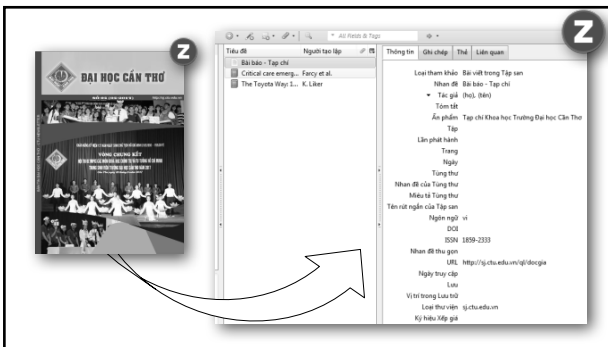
Z

ĐẠI HỌC CẦN THƠ

TỔNG CHUNG KẾT

Z

All Fields & Tags

| Tiêu đề | Người tạo lập |
|---|---|
| Bài báo - Tạp chí | |
| Critical care emerg... | Farcy et al. |
| The Toyota Way: I... | K. Liker |

Thông tin | Ghi chép | Thẻ | Liên quan

Loại tham khảo: Bài viết trong Tập san
Nhan đề: Bài báo - Tạp chí
Tác giả: (họ), (tên)
Tóm tắt
Ấn phẩm: Tạp chí Khoa học Trường Đại học Cần Thơ
Tập
Lần phát hành
Trang
Ngày
Tùng thư
Nhan đề của Tùng thư
Miêu tả Tùng thư
Tên rút ngắn của Tập san
Ngôn ngữ: vi
DOI
ISSN: 1859-2333
Nhan đề thu gọn
URL: http://sj.ctu.edu.vn/ql/docgia
Ngày truy cập
Lưu
Vị trí trong Lưu trữ
Loại thư viện: sj.ctu.edu.vn
Ký hiệu Xếp giá